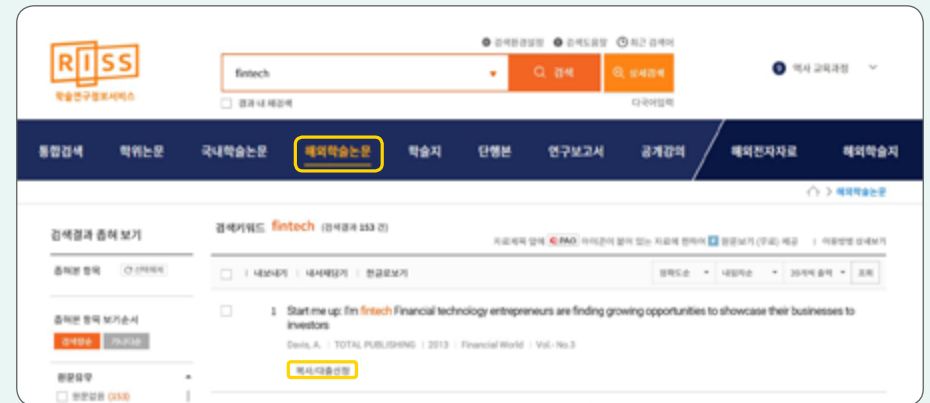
RISS
학술연구정보서비스

검색환경설정 검색도움말 최근 검색어

fintech

검색

상세검색

결과 내 재검색

다국어입력

맥사 교육과정

통합검색 학위논문 국내학술논문 해외학술논문 학술지 단행본 연구보고서 공개강의 해외전자자료 해외학술지

해외학술논문

검색결과 좁혀 보기

좁혀본 항목

좁혀본 항목 보기순서

검색건수 가나다순

원문유무

원문없음 (153)

검색키워드 fintech (검색결과 153 건)

자료제목 앞에 PAO 아이콘이 붙어 있는 자료에 한하여 원문보기 (무료) 제공 | 이용방법 상세보기

내보내기 | 내서재담기 | 한글로보기

정확도순 | 내림차순 | 20개씩 출력 | 조회

1 Start me up: I'm fintech Financial technology entrepreneurs are finding growing opportunities to showcase their businesses to investors

Davis, A. | TOTAL PUBLISHING | 2013 | Financial World | Vol.- No.3

복사/대출신청